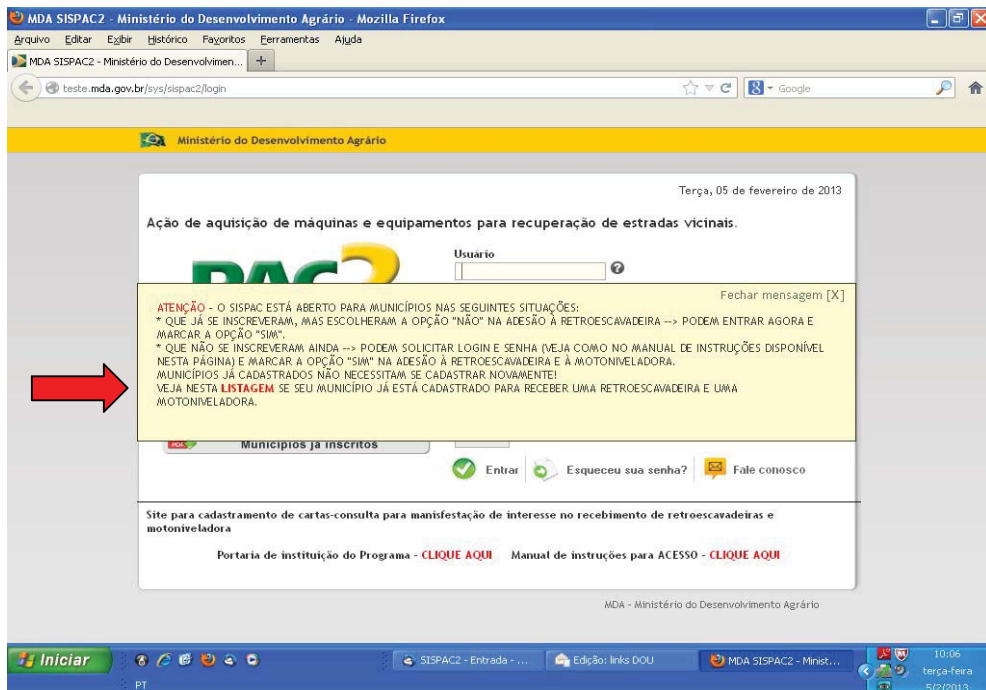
MDA SISPAC2 - Ministério do Desenvolvimento Agrário - Mozilla Firefox

Arquivo Editar Exibir Histórico Favoritos Ferramentas Ajuda

MDA SISPAC2 - Ministério do Desenvolvimen... +

teste.mda.gov.br/sys/sispac2/login

Google

Ministério do Desenvolvimento Agrário

Terça, 05 de fevereiro de 2013

Ação de aquisição de máquinas e equipamentos para recuperação de estradas vicinais.

Usuário

Fechar mensagem [X]

ATENÇÃO - O SISPAC ESTÁ ABERTO PARA MUNICÍPIOS NAS SEGUINTES SITUAÇÕES:
* QUE JÁ SE INSCREVERAM, MAS ESCOLHERAM A OPÇÃO "NÃO" NA ADESÃO À RETROESCAVADEIRA --> PODEM ENTRAR AGORA E MARCAR A OPÇÃO "SIM".
* QUE NÃO SE INSCREVERAM AINDA --> PODEM SOLICITAR LOGIN E SENHA (VEJA COMO NO MANUAL DE INSTRUÇÕES DISPONÍVEL NESTA PÁGINA) E MARCAR A OPÇÃO "SIM" NA ADESÃO À RETROESCAVADEIRA E À MOTONIVELADORA.
MUNICÍPIOS JÁ CADASTRADOS NÃO NECESSITAM SE CADASTRAR NOVAMENTE!
VEJA NESTA LISTAGEM SE SEU MUNICÍPIO JÁ ESTÁ CADASTRADO PARA RECEBER UMA RETROESCAVADEIRA E UMA MOTONIVELADORA.

Municípios já inscritos

Entrar Esqueceu sua senha? Fale conosco

Site para cadastramento de cartas-consulta para manifestação de interesse no recebimento de retroescavadeiras e motoniveladora

Portaria de instituição do Programa - CLIQUE AQUI Manual de instruções para ACESSO - CLIQUE AQUI

MDA - Ministério do Desenvolvimento Agrário

Iniciar

SISPAC2 - Entrada - ...

Edição: links DOU

MDA SISPAC2 - Minist...

PT

10:06
terça-feira
5/2/2013